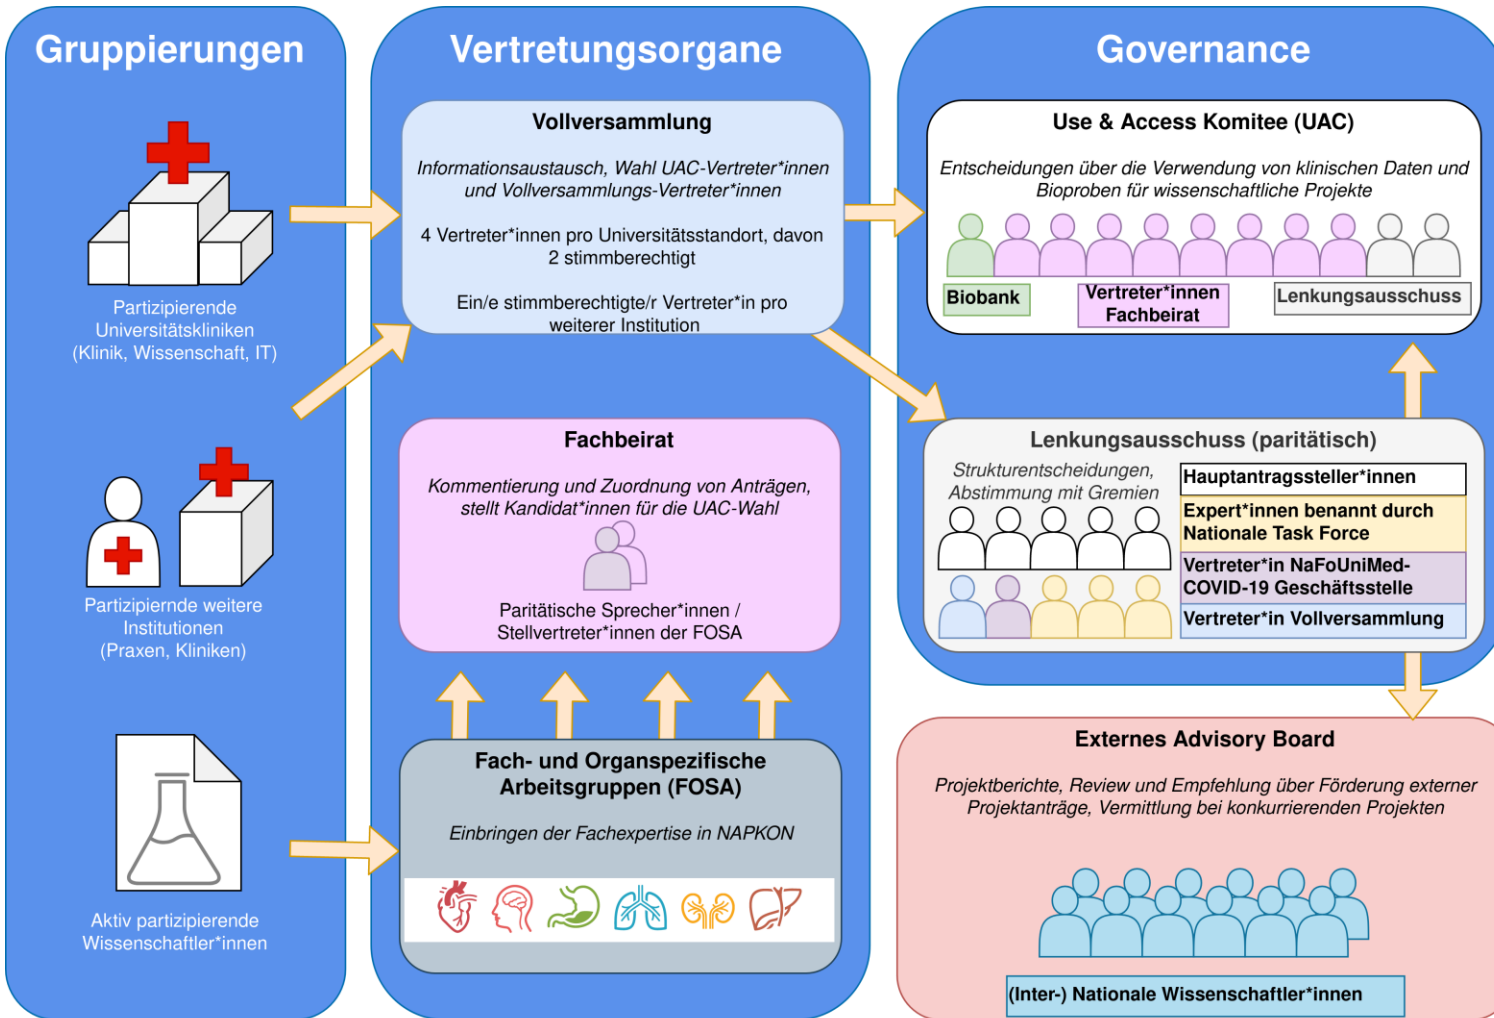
Gruppierungen

Partizipierende Universitätskliniken (Klinik, Wissenschaft, IT)

Partizipierende weitere Institutionen (Praxen, Kliniken)

Aktiv partizipierende Wissenschaftler*innen

Vertretungsorgane

Vollversammlung

Informationsaustausch, Wahl UAC-Vertreter*innen und Vollversammlungs-Vertreter*innen

4 Vertreter*innen pro Universitätsstandort, davon 2 stimmberechtigt

Ein/e stimmberechtigte/r Vertreter*in pro weiterer Institution

Fachbeirat

Kommentierung und Zuordnung von Anträgen, stellt Kandidat*innen für die UAC-Wahl

Paritätische Sprecher*innen / Stellvertreter*innen der FOSA

Fach- und Organspezifische Arbeitsgruppen (FOSA)

Einbringen der Fachexpertise in NAPKON

Governance

Use & Access Komitee (UAC)

Entscheidungen über die Verwendung von klinischen Daten und Bioproben für wissenschaftliche Projekte

Biobank

Vertreter*innen Fachbeirat

Lenkungsausschuss

Lenkungsausschuss (paritätisch)

Strukturentscheidungen, Abstimmung mit Gremien

Hauptantragssteller*innen

Expert*innen benannt durch Nationale Task Force

Vertreter*in NaFoUniMed-COVID-19 Geschäftsstelle

Vertreter*in Vollversammlung

Externes Advisory Board

Projektberichte, Review und Empfehlung über Förderung externer Projektanträge, Vermittlung bei konkurrierenden Projekten

(Inter-) Nationale Wissenschaftler*innen